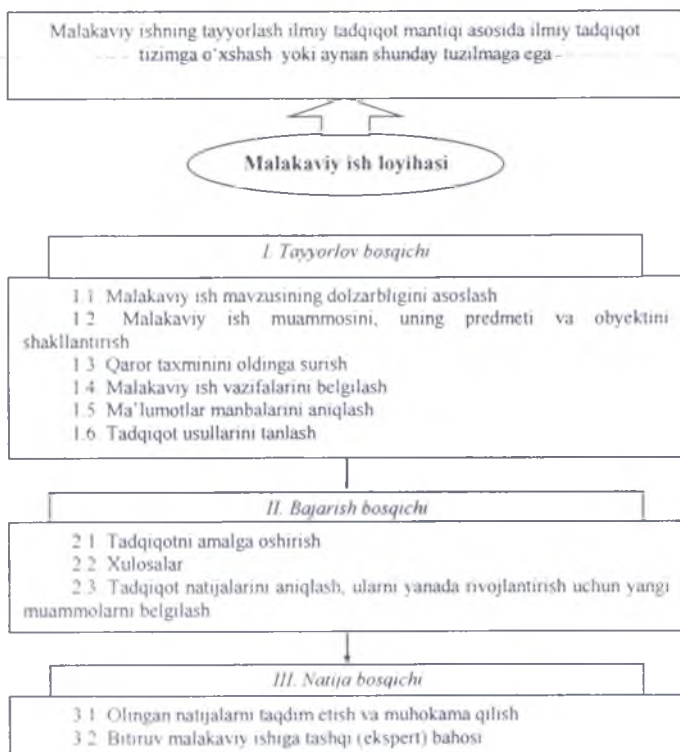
Malakaviy ishning tayyorlash ilmiy tadqiqot mantiqi asosida ilmiy tadqiqot tizimga o'xshash yoki aynan shunday tuzilmaga ega -

Malakaviy ish loyihasi

I. Tayyorlov bosqichi

1.1 Malakaviy ish mavzusining dolzarbligini asoslash
1.2 Malakaviy ish muammosini, uning predmeti va obyektini shakllantirish
1.3 Qaror taxminini oldinga surish
1.4 Malakaviy ish vazifalarini belgilash
1.5 Ma'lumotlar manbalarini aniqlash
1.6 Tadqiqot usullarini tanlash

II. Bajarish bosqichi

2.1 Tadqiqotni amalga oshirish
2.2 Xulosalar
2.3 Tadqiqot natijalarini aniqlash, ularni yanada rivojlantirish uchun yangi muammolarni belgilash

III. Natija bosqichi

3.1 Olingan natijalarni taqdim etish va muhokama qilish
3.2 Bitiruv malakaviy ishiga tashqi (ekspert) bahosi